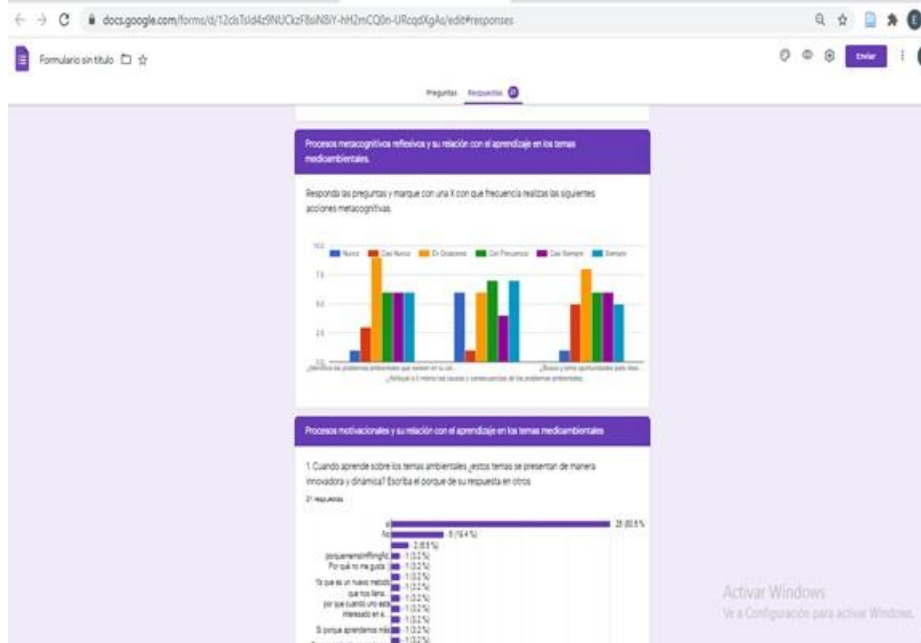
docs.google.com/forms/d/12clsTsld4z9NUCkzF8siN8IY-hH2mCQ0n-URcqdXgAs/edit#responses

Formulario sin título

Enviar

Preguntas Respuestas

Procesos metacognitivos reflexivos y su relación con el aprendizaje en los temas medioambientales.

Responda las preguntas y marque con una X con que frecuencia realizas las siguientes acciones metacognitivas.

Nunca Casi Nunca En Ocasiones Con Frecuencia Casi Siempre Siempre

10.0
7.5
5.0
2.5
0.0

¿Identifica los problemas ambientales que existen en su col...
¿Busca y toma oportunidades para mej...
¿Reflexiona en torno a las causas y consecuencias de los problemas ambientales...

Procesos motivacionales y su relación con el aprendizaje en los temas medioambientales

1. Cuando aprende sobre los temas ambientales ¿estos temas se presentan de manera innovadora y dinámica? Escriba el porque de su respuesta en otros

31 respuestas

si 25 (80.6 %)
No 5 (16.1 %)
2 (6.5 %)
porquemenmfinfingfd... 1 (3.2 %)
Por qué no me gusta 1 (3.2 %)
Ya que es un nuevo metodo 1 (3.2 %)
que nos lleva... 1 (3.2 %)
por que cuando uno esta interesado en a... 1 (3.2 %)
1 (3.2 %)
Si porque aprendemos más 1 (3.2 %)
1 (3.2 %)

Activar Windows
Ve a Configuración para activar Windows.